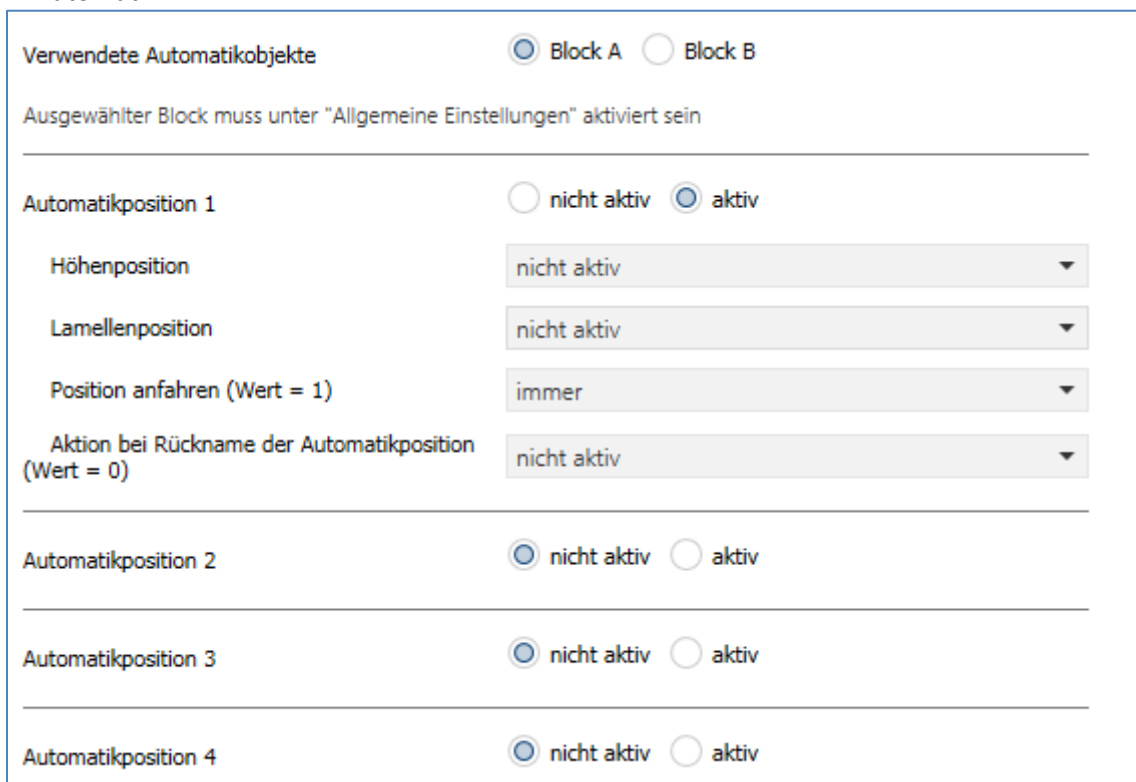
Verwendete Automatikobjekte Block A Block B

Ausgewählter Block muss unter "Allgemeine Einstellungen" aktiviert sein

Automatikposition 1 nicht aktiv aktiv

Höhenposition nicht aktiv

Lamellenposition nicht aktiv

Position anfahren (Wert = 1) immer

Aktion bei Rückname der Automatikposition (Wert = 0) nicht aktiv

Automatikposition 2 nicht aktiv aktiv

Automatikposition 3 nicht aktiv aktiv

Automatikposition 4 nicht aktiv aktiv